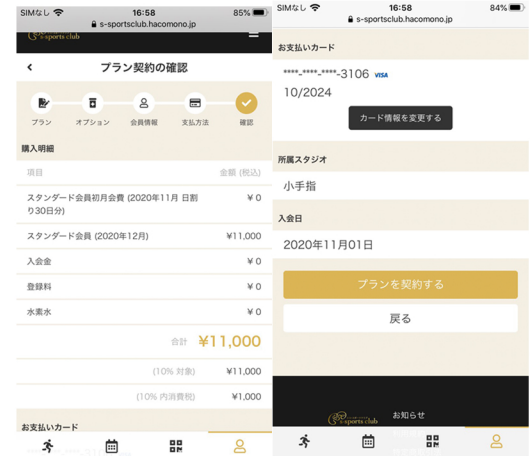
SIMなし 16:58 85%
s-sportsclub.hacomono.jp
s-sports club

プラン契約の確認

プラン
オプション
会員情報
支払方法
確認

購入明細

項目 金額 (税込)

| | |
|---|---|
| スタンダード会員初月会費 (2020年11月 日割り30日分) | ¥0 |
| スタンダード会員 (2020年12月) | ¥11,000 |
| 入会金 | ¥0 |
| 登録料 | ¥0 |
| 水素水 | ¥0 |

合計 ¥11,000

(10% 対象) ¥11,000

(10% 内消費税) ¥1,000

お支払いカード

SIMなし 16:58 84%
s-sportsclub.hacomono.jp

お支払いカード

****-****-****-3106 VISA
10/2024

カード情報を変更する

所属スタジオ

小手指

入会日

2020年11月01日

プランを契約する

戻る

s-sports club

お知らせ